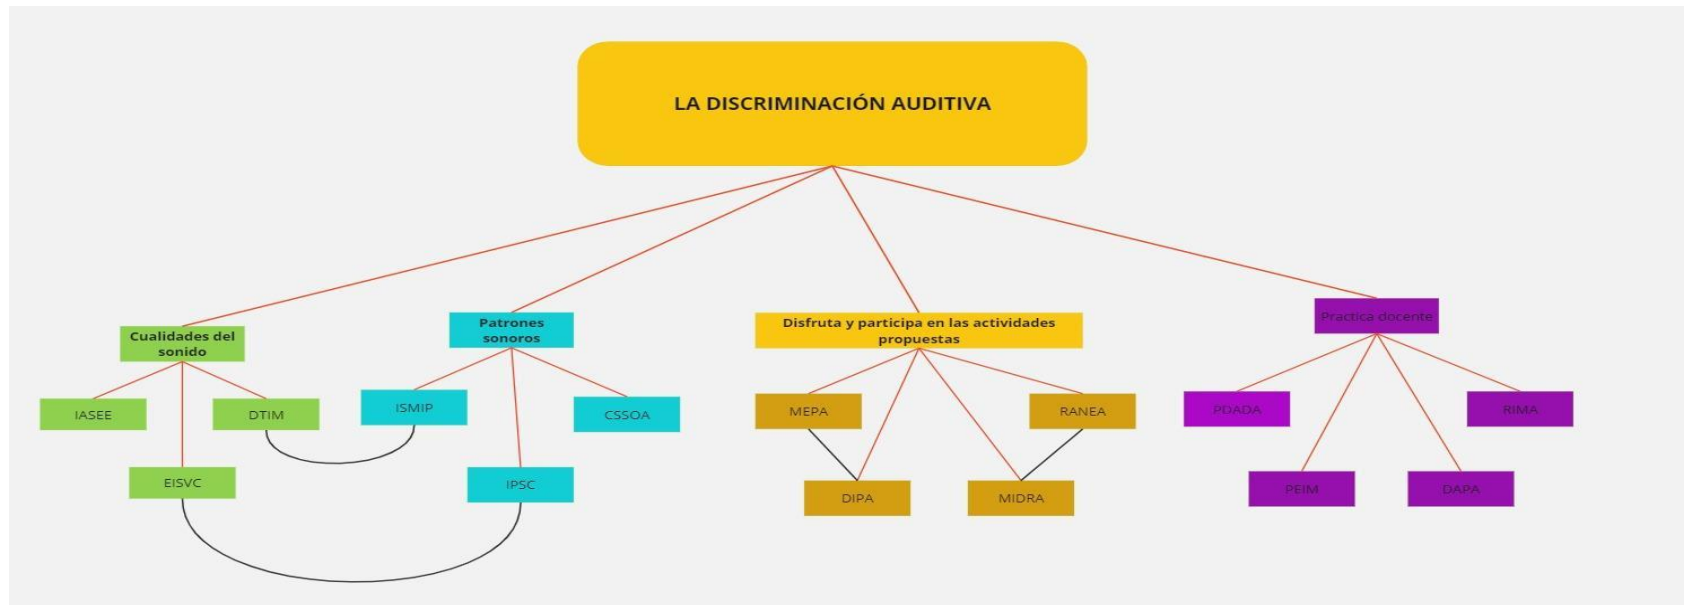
LA DISCRIMINACIÓN AUDITIVA

Cualidades del sonido

IASEE

DTIM

EISVC

Patrones sonoros

ISMIP

CSSOA

IPSC

Disfruta y participa en las actividades propuestas

MEPA

RANEA

DIPA

MIDRA

Practica docente

PDADA

RIMA

PEIM

DAPA